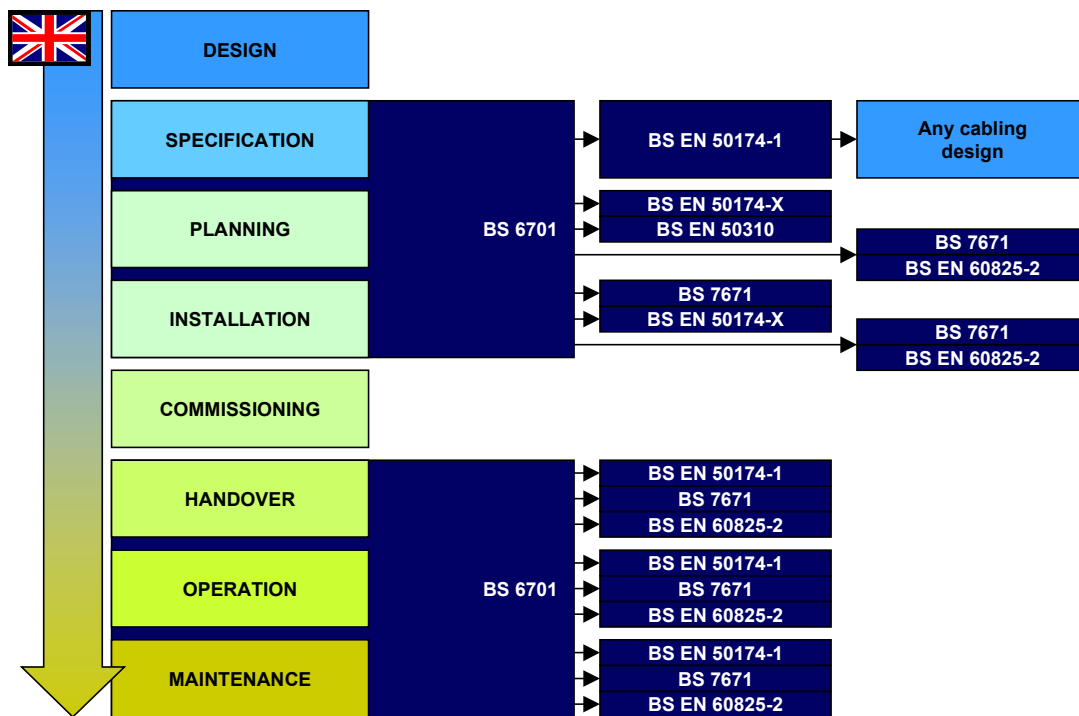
DESIGN

SPECIFICATION

BS EN 50174-1

Any cabling design

PLANNING

BS 6701

BS EN 50174-X
BS EN 50310

BS 7671
BS EN 60825-2

INSTALLATION

BS 7671
BS EN 50174-X

BS 7671
BS EN 60825-2

COMMISSIONING

HANDOVER

BS EN 50174-1
BS 7671
BS EN 60825-2

OPERATION

BS 6701

BS EN 50174-1
BS 7671
BS EN 60825-2

MAINTENANCE

BS EN 50174-1
BS 7671
BS EN 60825-2